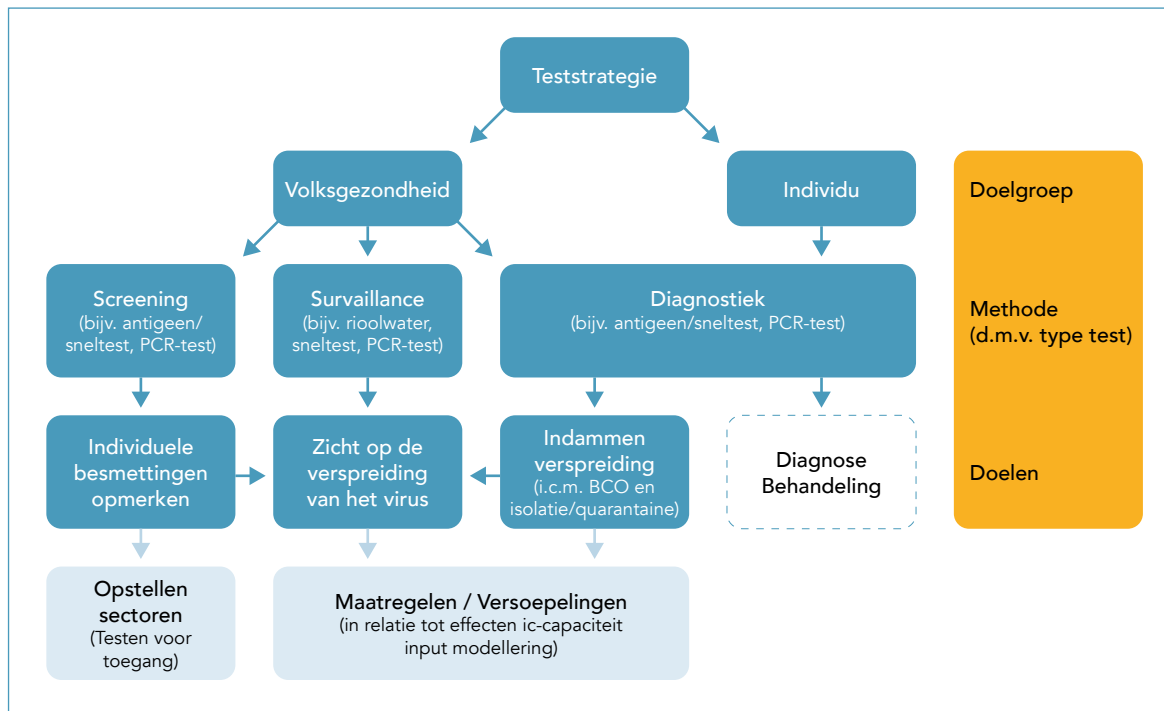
Teststrategie

Volksgezondheid

Individu

Doelgroep

Screening
(bijv. antigeen/ sneltest, PCR-test)

Survaillance
(bijv. rioolwater, sneltest, PCR-test)

Diagnostiek
(bijv. antigeen/sneltest, PCR-test)

Methode
(d.m.v. type test)

Individuele besmettingen opmerken

Zicht op de verspreiding van het virus

Indammen verspreiding
(i.c.m. BCO en isolatie/quarantaine)

Diagnose
Behandeling

Doelen

Opstellen sectoren
(Testen voor toegang)

Maatregelen / Versoepelingen
(in relatie tot effecten ic-capaciteit input modellering)